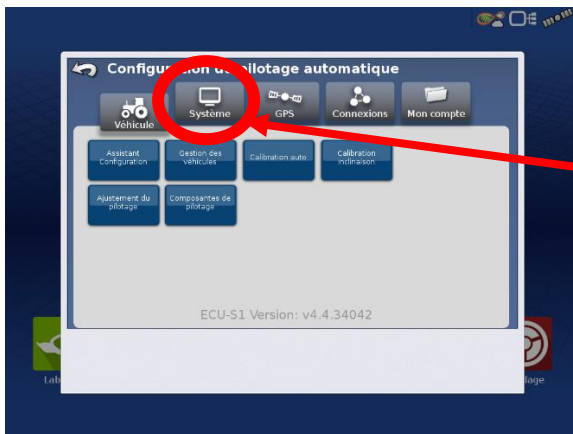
Configur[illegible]ion d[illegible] pilotage automatique

Véhicule
Système
GPS
Connexions
Mon compte

Assistant Configuration
Gestion des véhicules
Calibration auto
Calibration inclinaison
Ajustement du pilotage
Composantes de pilotage

ECU-S1 Version: v4.4.34042

Lab
lage